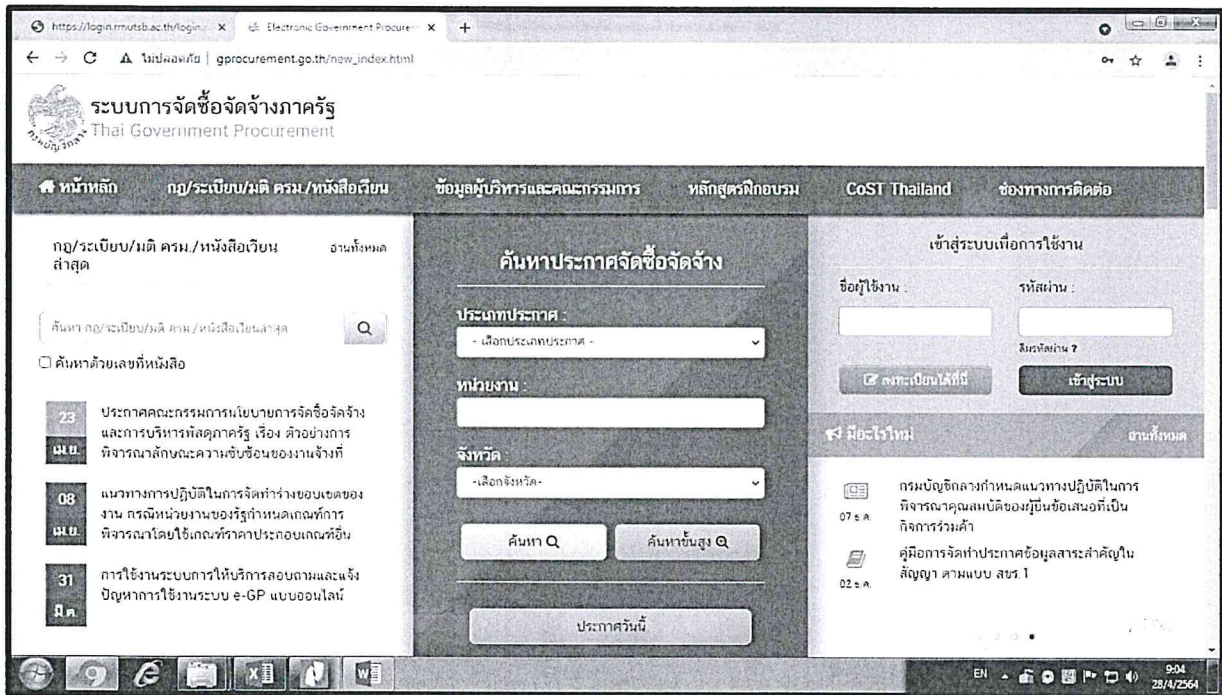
https://login.rmutsb.ac.th/login × Electronic Government Procurem × +

ไม่ปลอดภัย | gprocurement.go.th/new_index.html

ระบบการจัดซื้อจัดจ้างภาครัฐ
Thai Government Procurement

หน้าหลัก กฎ/ระเบียบ/มติ ครม./หนังสือเวียน ข้อมูลผู้บริหารและคณะกรรมการ หลักสูตรฝึกอบรม CoST Thailand ช่องทางการติดต่อ

กฎ/ระเบียบ/มติ ครม./หนังสือเวียน ล่าสุด อ่านทั้งหมด

ค้นหา กฎ/ระเบียบ/มติ ครม./หนังสือเวียนล่าสุด

☐ ค้นหาด้วยเลขที่หนังสือ

23 เม.ย. ประกาศคณะกรรมการนโยบายการจัดซื้อจัดจ้างและการบริหารพัสดุภาครัฐ เรื่อง ตัวอย่างการพิจารณาลักษณะความซับซ้อนของงานจ้างที่

08 เม.ย. แนวทางการปฏิบัติในการจัดทำร่างขอบเขตของงาน กรณีหน่วยงานของรัฐกำหนดเกณฑ์การพิจารณาโดยใช้เกณฑ์ราคาประกอบเกณฑ์อื่น

31 มี.ค. การใช้งานระบบการให้บริการสอบถามและแจ้งปัญหาการใช้งานระบบ e-GP แบบออนไลน์

ค้นหาประกาศจัดซื้อจัดจ้าง

ประเภทประกาศ :
- เลือกประเภทประกาศ -

หน่วยงาน :

จังหวัด :
-เลือกจังหวัด-

ค้นหา ค้นหาขั้นสูง

ประกาศวันนี้

เข้าสู่ระบบเพื่อการใช้งาน

ชื่อผู้ใช้งาน : รหัสผ่าน :

ลืมรหัสผ่าน ?

ลงทะเบียนได้ที่นี่ เข้าสู่ระบบ

มีอะไรใหม่ อ่านทั้งหมด

07 ธ.ค. กรมบัญชีกลางกำหนดแนวทางปฏิบัติในการพิจารณาคุณสมบัติของผู้ยื่นข้อเสนอที่เป็นกิจการร่วมค้า

02 ธ.ค. คู่มือการจัดทำประกาศข้อมูลสาระสำคัญในสัญญา ตามแบบ สขร.1

EN 9:04 28/4/2564